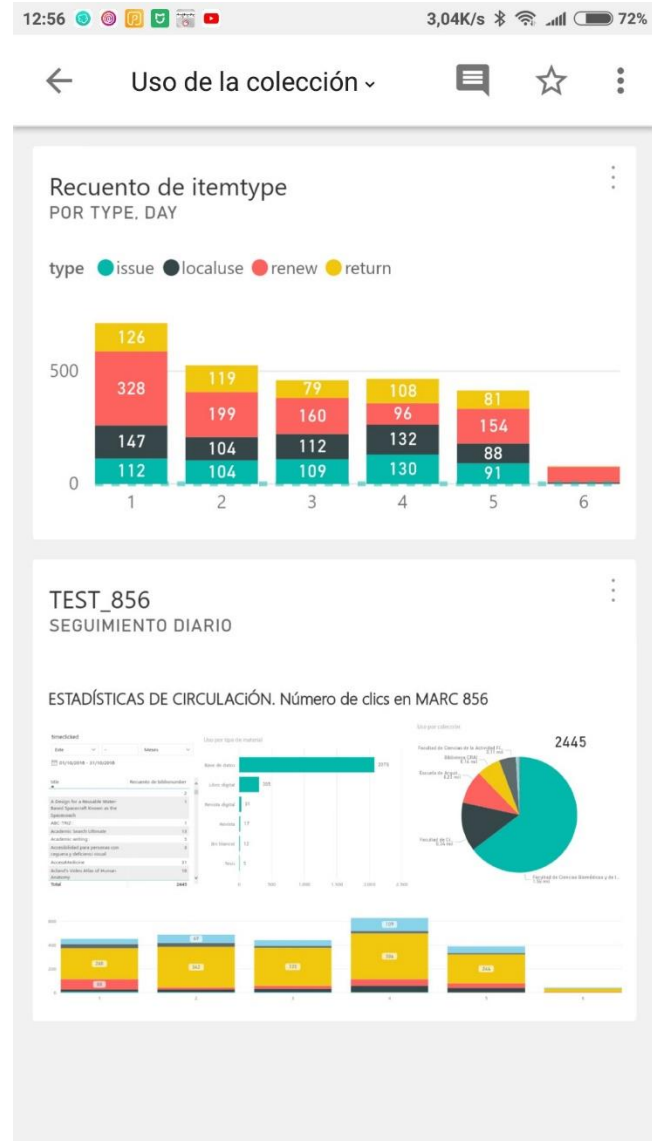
12:56 3,04K/s 72%

Uso de la colección

Recuento de itemtype
POR TYPE, DAY

type issue localuse renew return

500
0

| | 1 | 2 | 3 | 4 | 5 | 6 |
|---|---|---|---|---|---|---|
| return | 126 | 119 | 79 | 108 | 81 | |
| renew | 328 | 199 | 160 | 96 | 154 | |
| localuse | 147 | 104 | 112 | 132 | 88 | |
| issue | 112 | 104 | 109 | 130 | 91 | |

TEST_856
SEGUIMIENTO DIARIO

ESTADÍSTICAS DE CIRCULACIÓN. Número de clics en MARC 856

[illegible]

2445

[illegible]